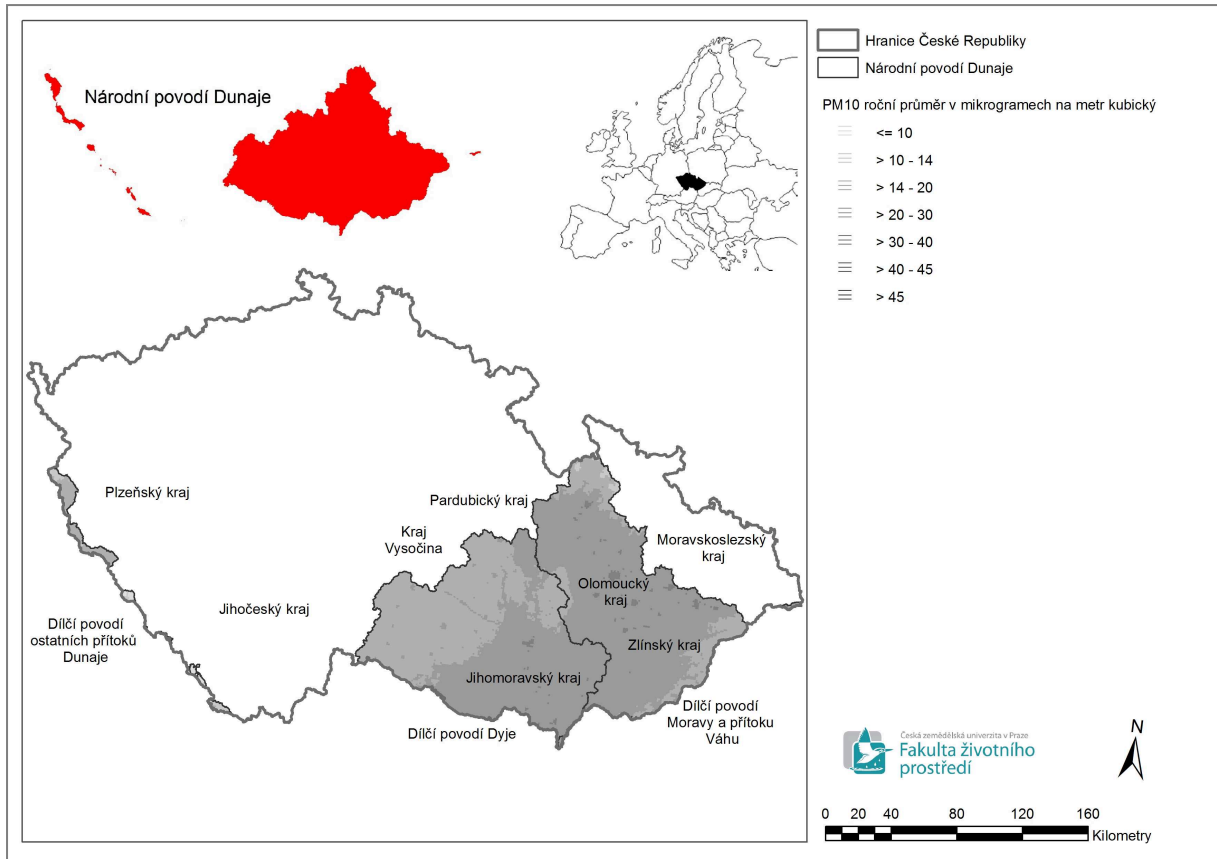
Národní povodí Dunaje

Hranice České Republiky
Národní povodí Dunaje

PM10 roční průměr v mikrogramech na metr kubický
<= 10
> 10 - 14
> 14 - 20
> 20 - 30
> 30 - 40
> 40 - 45
> 45

Plzeňský kraj

Pardubický kraj

Kraj Vysočina

Moravskoslezský kraj

Olomoucký kraj

Jihočeský kraj

Zlínský kraj

Dílčí povodí ostatních přítoků Dunaje

Jihomoravský kraj

Dílčí povodí Moravy a přítoku Váhu

Dílčí povodí Dyje

Česká zemědělská univerzita v Praze
Fakulta životního prostředí

N

0 20 40 80 120 160
Kilometry